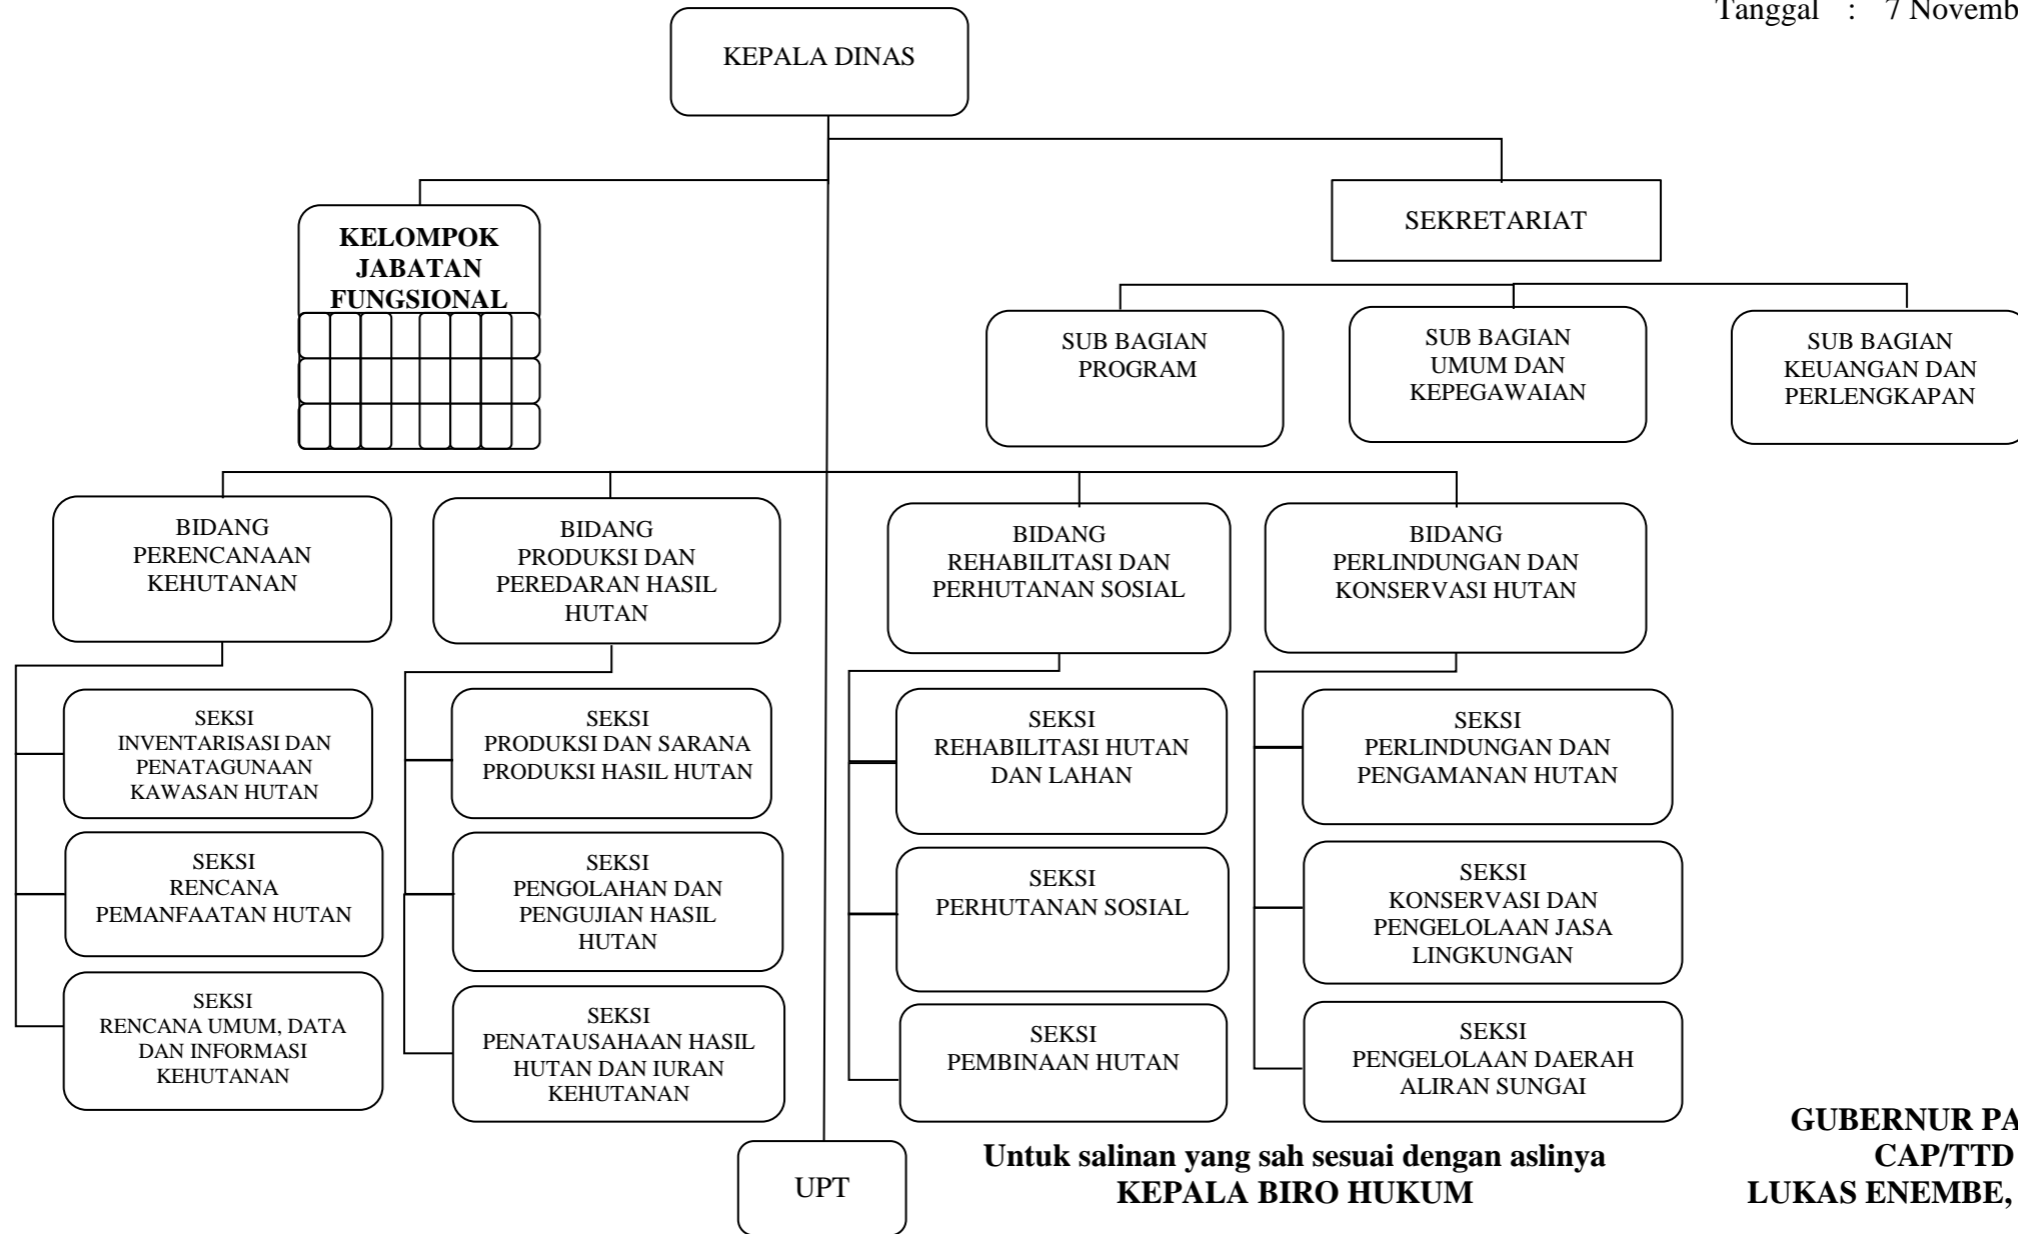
Tanggal : 7 Novemb

KEPALA DINAS

KELOMPOK JABATAN FUNGSIONAL

SEKRETARIAT

SUB BAGIAN PROGRAM

SUB BAGIAN UMUM DAN KEPEGAWAIAN

SUB BAGIAN KEUANGAN DAN PERLENGKAPAN

BIDANG PERENCANAAN KEHUTANAN

BIDANG PRODUKSI DAN PEREDARAN HASIL HUTAN

BIDANG REHABILITASI DAN PERHUTANAN SOSIAL

BIDANG PERLINDUNGAN DAN KONSERVASI HUTAN

SEKSI INVENTARISASI DAN PENATAGUNAAN KAWASAN HUTAN

SEKSI RENCANA PEMANFAATAN HUTAN

SEKSI RENCANA UMUM, DATA DAN INFORMASI KEHUTANAN

SEKSI PRODUKSI DAN SARANA PRODUKSI HASIL HUTAN

SEKSI PENGOLAHAN DAN PENGUJIAN HASIL HUTAN

SEKSI PENATAUSAHAAN HASIL HUTAN DAN IURAN KEHUTANAN

SEKSI REHABILITASI HUTAN DAN LAHAN

SEKSI PERHUTANAN SOSIAL

SEKSI PEMBINAAN HUTAN

SEKSI PERLINDUNGAN DAN PENGAMANAN HUTAN

SEKSI KONSERVASI DAN PENGELOLAAN JASA LINGKUNGAN

SEKSI PENGELOLAAN DAERAH ALIRAN SUNGAI

UPT

Untuk salinan yang sah sesuai dengan aslinya
KEPALA BIRO HUKUM

GUBERNUR PA
CAP/TTD
LUKAS ENEMBE,